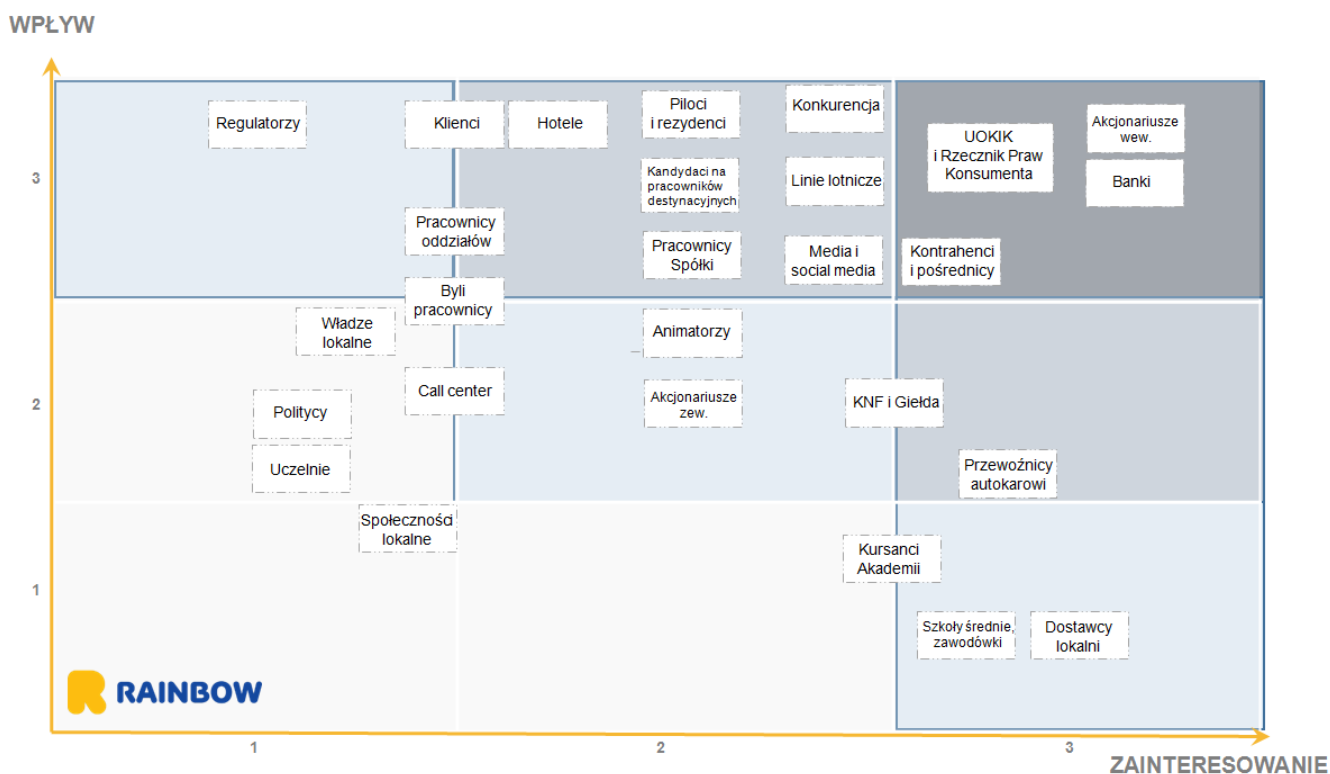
WPŁYW

3

2

1

Regulatorzy

Klienci

Hotele

Piloci i rezydenci

Konkurencja

UOKIK i Rzecznik Praw Konsumenta

Akcjonariusze wew.

Banki

Kandydaci na pracowników destynacyjnych

Linie lotnicze

Pracownicy oddziałów

Pracownicy Spółki

Media i social media

Kontrahenci i pośrednicy

Byli pracownicy

Władze lokalne

Animatorzy

Call center

Politycy

Akcjonariusze zew.

KNF i Giełda

Uczelnie

Przewoźnicy autokarowi

Społeczności lokalne

Kursanci Akademii

Szkoły średnie, zawodówki

Dostawcy lokalni

RAINBOW

1

2

3

ZAINTERESOWANIE